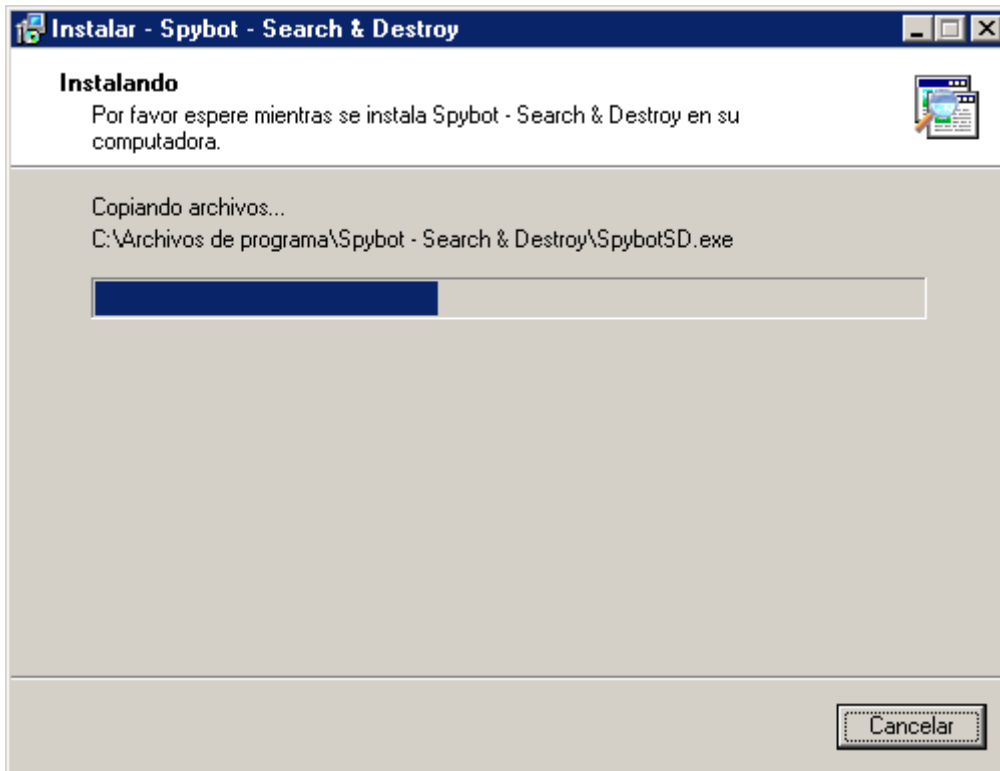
Instalar - Spybot - Search & Destroy

Instalando
Por favor espere mientras se instala Spybot - Search & Destroy en su computadora.

Copiando archivos...
C:\Archivos de programa\Spybot - Search & Destroy\SpybotSD.exe

Cancelar